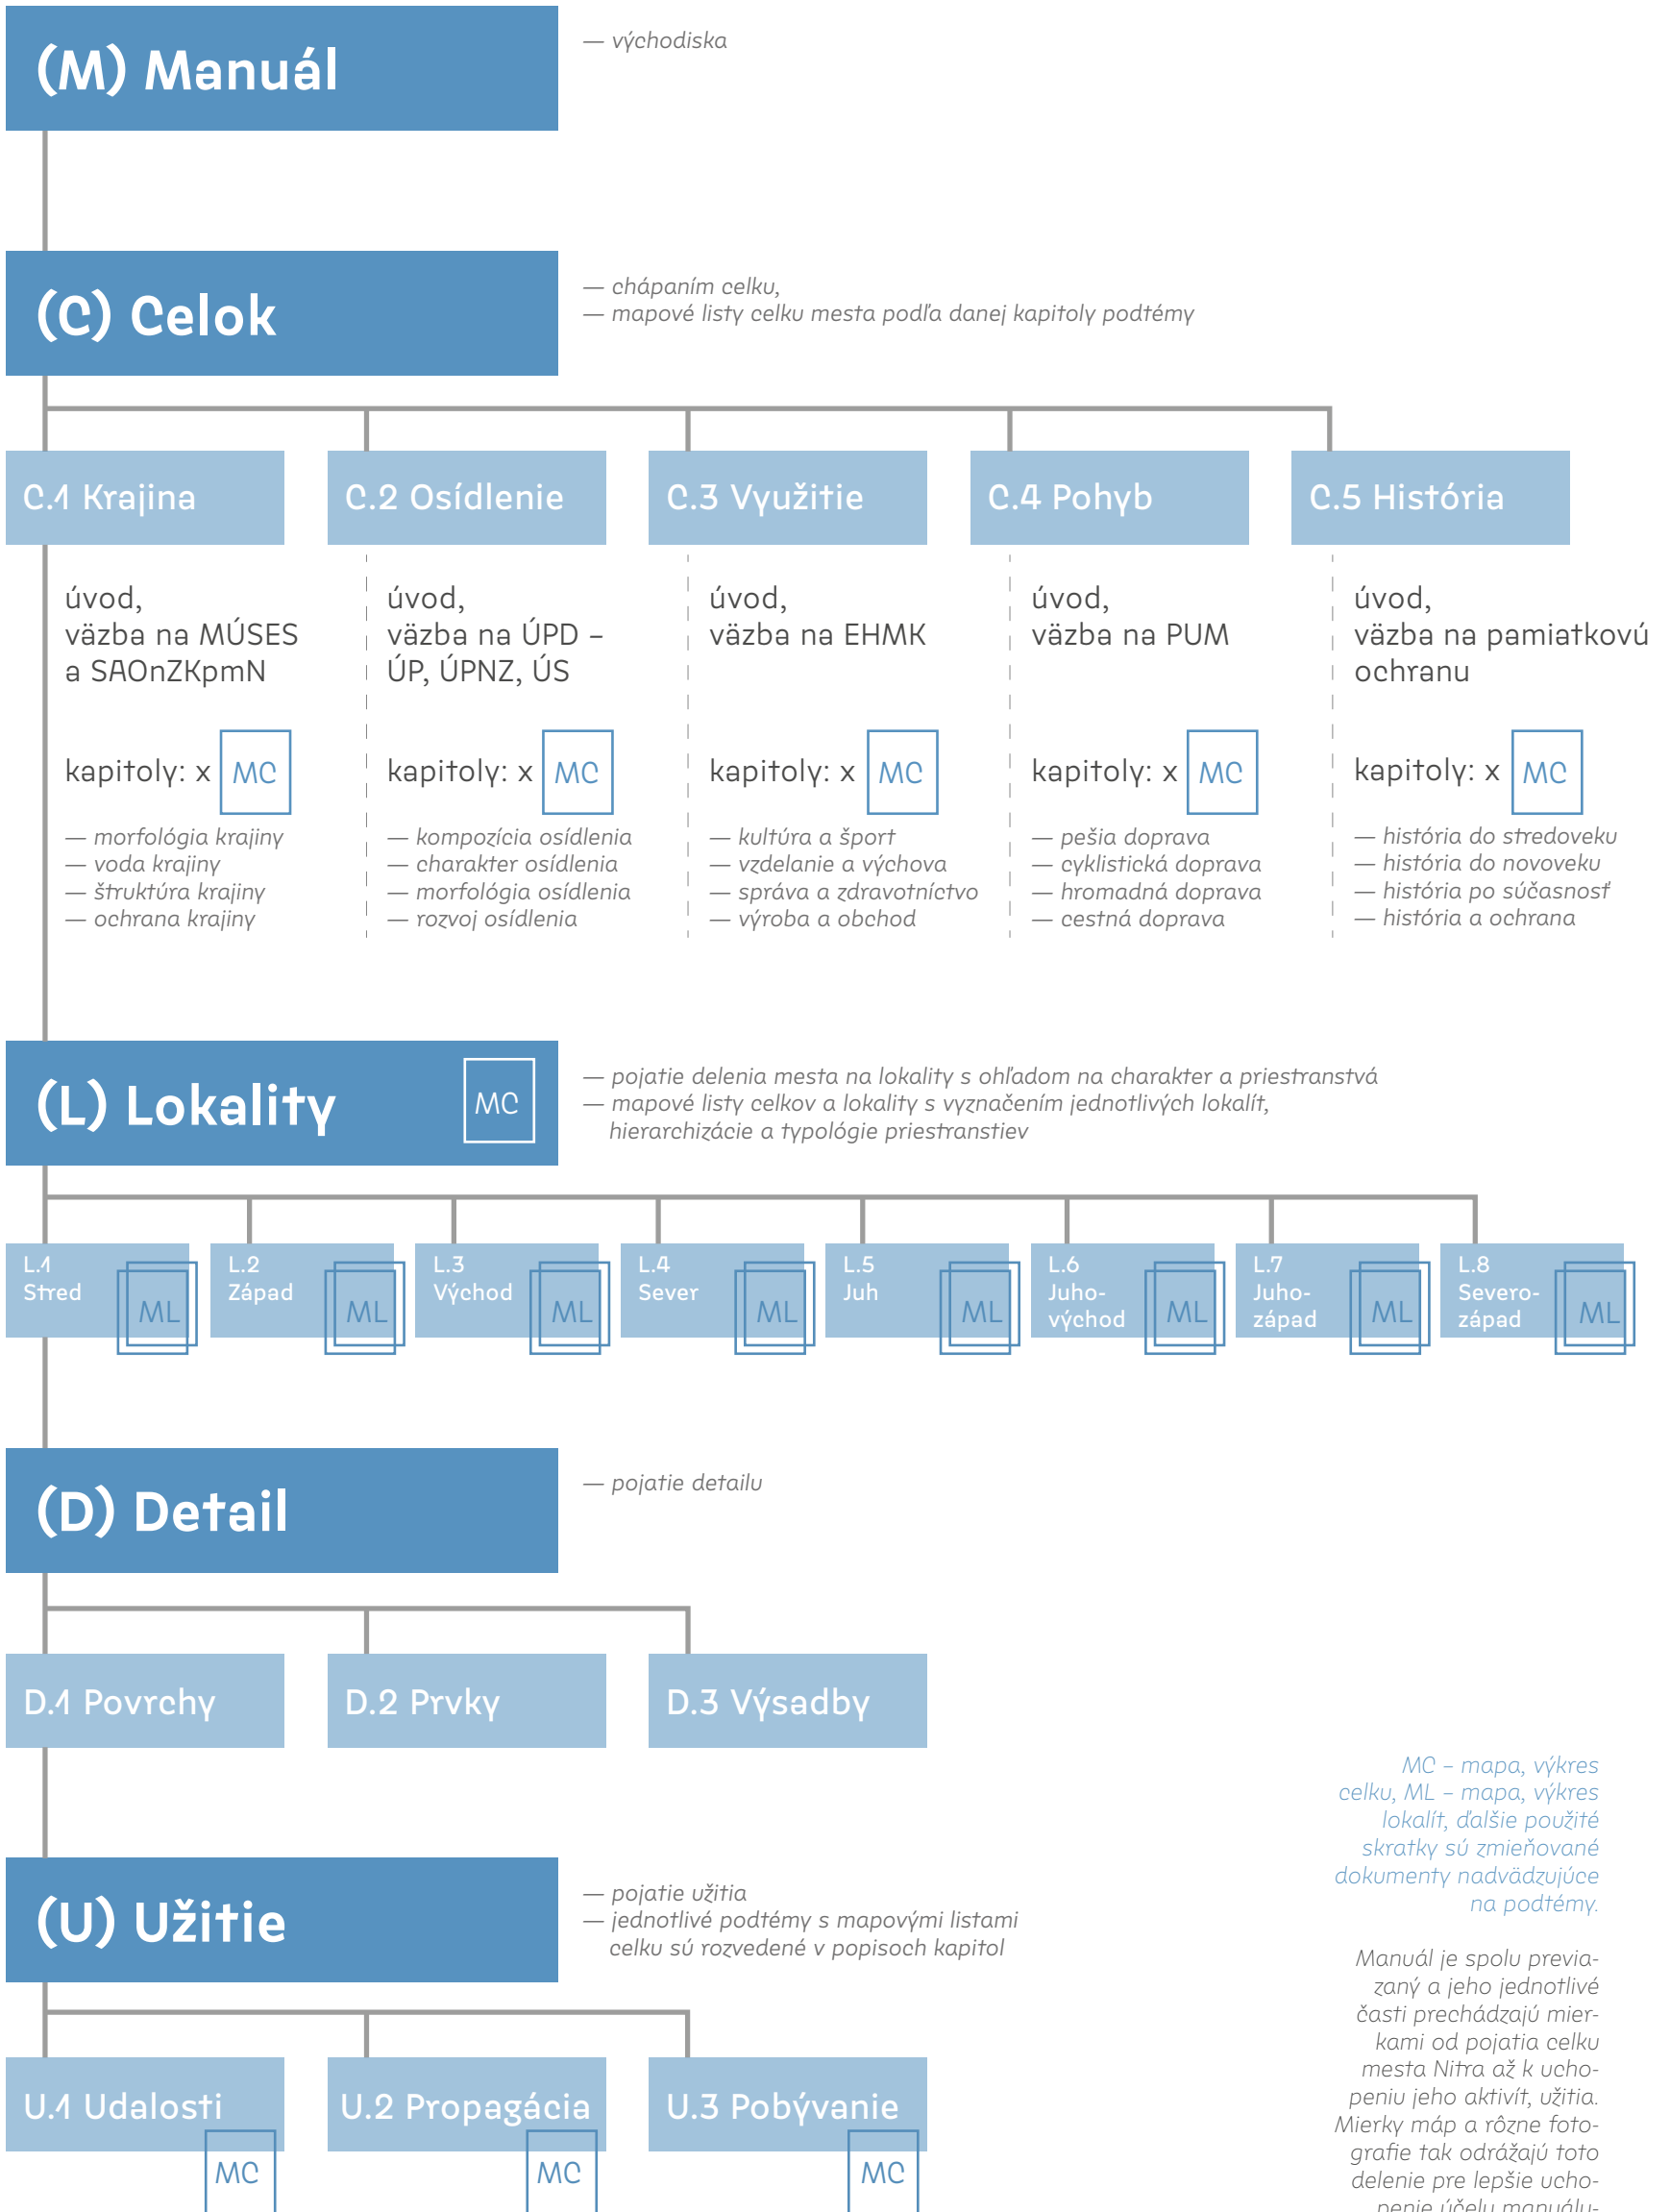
(M) Manuál

— východiska

(C) Celok

— chápaním celku,
— mapové listy celku mesta podľa danej kapitoly podtémy

C.1 Krajina

C.2 Osídlenie

C.3 Využitie

C.4 Pohyb

C.5 História

úvod,
väzba na MÚSES a SAOnZKpmN

kapitoly: x MC

— morfológia krajiny
— voda krajiny
— štruktúra krajiny
— ochrana krajiny

úvod,
väzba na ÚPD – ÚP, ÚPNZ, ÚS

kapitoly: x MC

— kompozícia osídlenia
— charakter osídlenia
— morfológia osídlenia
— rozvoj osídlenia

úvod,
väzba na EHMK

kapitoly: x MC

— kultúra a šport
— vzdelanie a výchova
— správa a zdravotníctvo
— výroba a obchod

úvod,
väzba na PUM

kapitoly: x MC

— pešia doprava
— cyklistická doprava
— hromadná doprava
— cestná doprava

úvod,
väzba na pamiatkovú ochranu

kapitoly: x MC

— história do stredoveku
— história do novoveku
— história po súčasnosť
— história a ochrana

(L) Lokality MC

— pojatie delenia mesta na lokality s ohľadom na charakter a priestranstvá
— mapové listy celkov a lokality s vyznačením jednotlivých lokalít, hierarchizácie a typológie priestranstiev

L.1 Stred ML

L.2 Západ ML

L.3 Východ ML

L.4 Sever ML

L.5 Juh ML

L.6 Juhovýchod ML

L.7 Juhozápad ML

L.8 Severozápad ML

(D) Detail

— pojatie detailu

D.1 Povrchy

D.2 Prvky

D.3 Výsadby

MC – mapa, výkres celku, ML – mapa, výkres lokalít, ďalšie použité skratky sú zmieňované dokumenty nadväzujúce na podtémy.

(U) Užitie

— pojatie užitia
— jednotlivé podtémy s mapovými listami celku sú rozvedené v popisoch kapitol

Manuál je spolu previazaný a jeho jednotlivé časti prechádzajú mierkami od pojatia celku mesta Nitra až k uchopeniu jeho aktivít, užitia. Mierky máp a rôzne fotografie tak odrážajú toto delenie pre lepšie uchopenie účelu manuálu-

U.1 Udalosti MC

U.2 Propagácia MC

U.3 Pobývanie MC